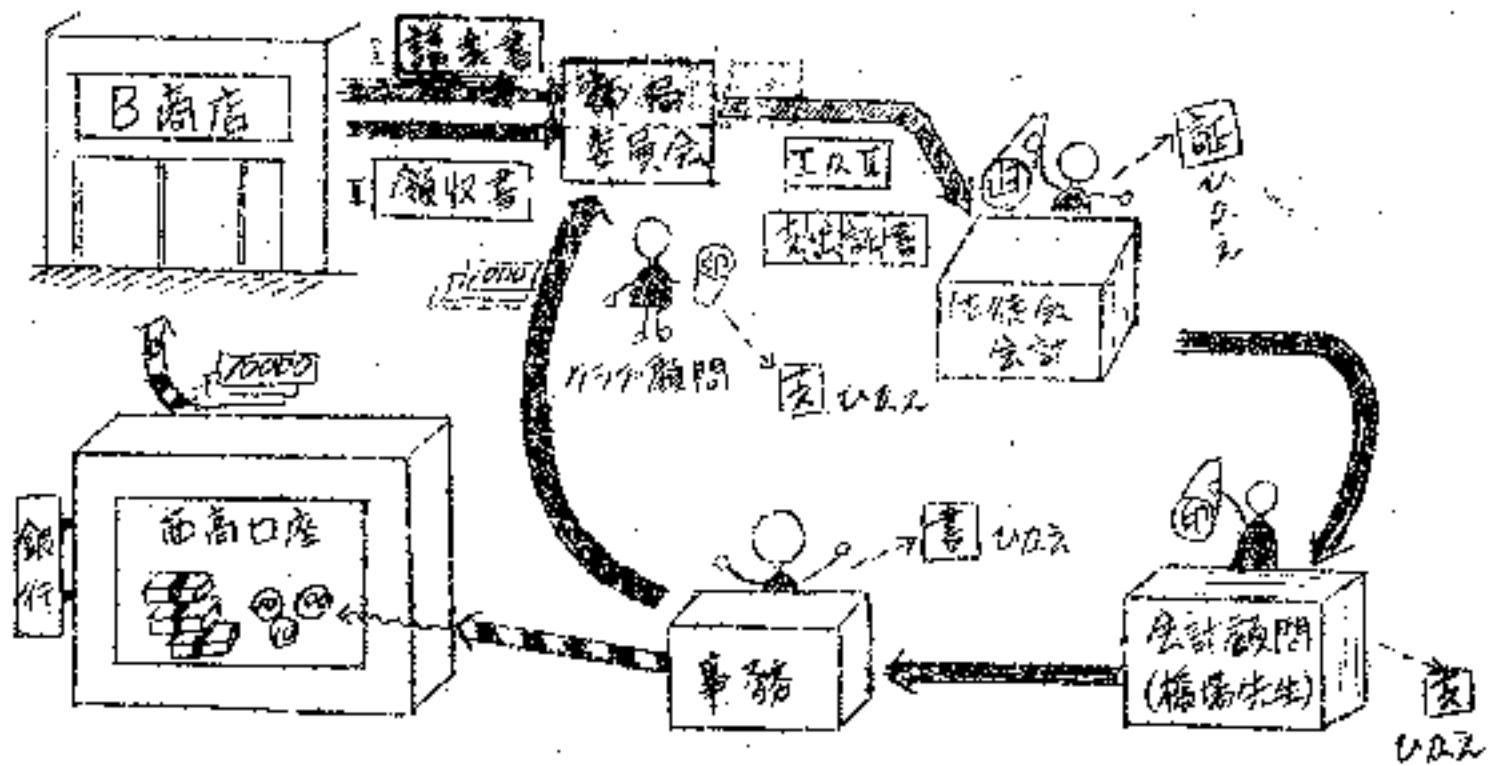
B商店

I 請求書

部局委員会

I 領収書

I及II

支出調書

¥1,000

印

証 ひかえ

後援会会計

サークル顧問

控 ひかえ

¥1,000

銀行

西高口座

印 印 印

書 ひかえ

事務

印

会計顧問 (橋爪先生)

控 ひかえ